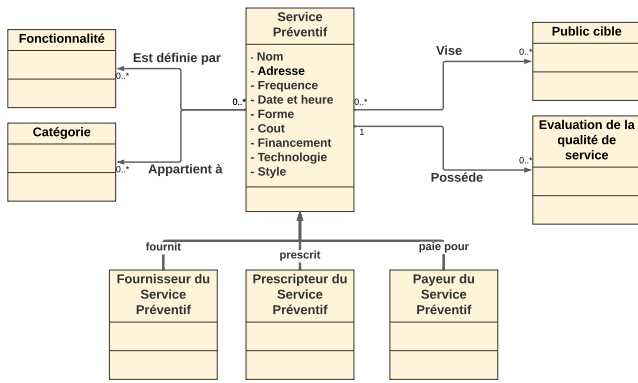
Fonctionnalité

Est définie par

0..*

0..*

Catégorie

0..*

Appartient à

Service Préventif

- Nom
- Adresse
- Frequence
- Date et heure
- Forme
- Cout
- Financement
- Technologie
- Style

0..*

Vise

0..*

Public cible

1

Evaluation de la qualité de service

0..*

Posséde

fournit

prescrit

paie pour

Fournisseur du Service Préventif

Prescripteur du Service Préventif

Payeur du Service Préventif